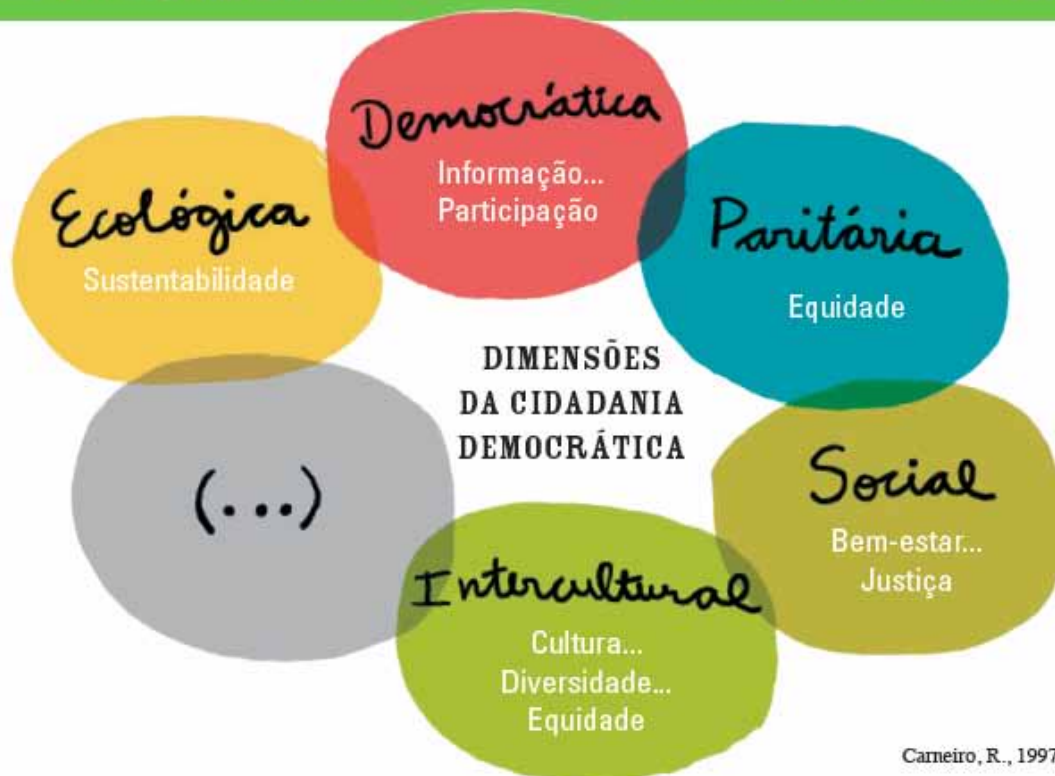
Democrática
Informação...
Participação

Ecológica
Sustentabilidade

Paritária
Equidade

DIMENSÕES DA CIDADANIA DEMOCRÁTICA

(...)

Social
Bem-estar...
Justiça

Intercultural
Cultura...
Diversidade...
Equidade

Carneiro, R., 1997